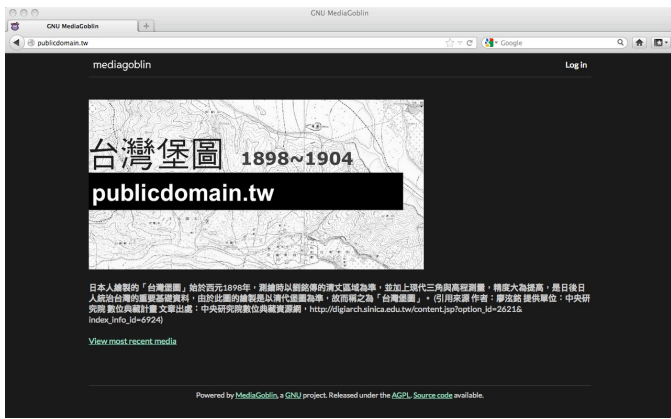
GNU MediaGoblin

GNU MediaGoblin

publicdomain.tw

Google

mediagoblin

Log in

台灣堡圖 1898~1904

publicdomain.tw

日本人繪製的「台灣堡圖」始於西元1898年，測繪時以劉銘傳的清丈區域為準，並加上現代三角與高程測量，精度大為提高，是日後日人統治台灣的重要基礎資料，由於此圖的繪製是以清代堡圖為準，故而稱之為「台灣堡圖」。(引用來源 作者：廖泫銘 提供單位：中央研究院 數位典藏計畫 文章出處：中央研究院數位典藏資源網，http://digiarch.sinica.edu.tw/content.jsp?option_id=2621&index_info_id=6924)

View most recent media

Powered by MediaGoblin, a GNU project. Released under the AGPL. Source code available.